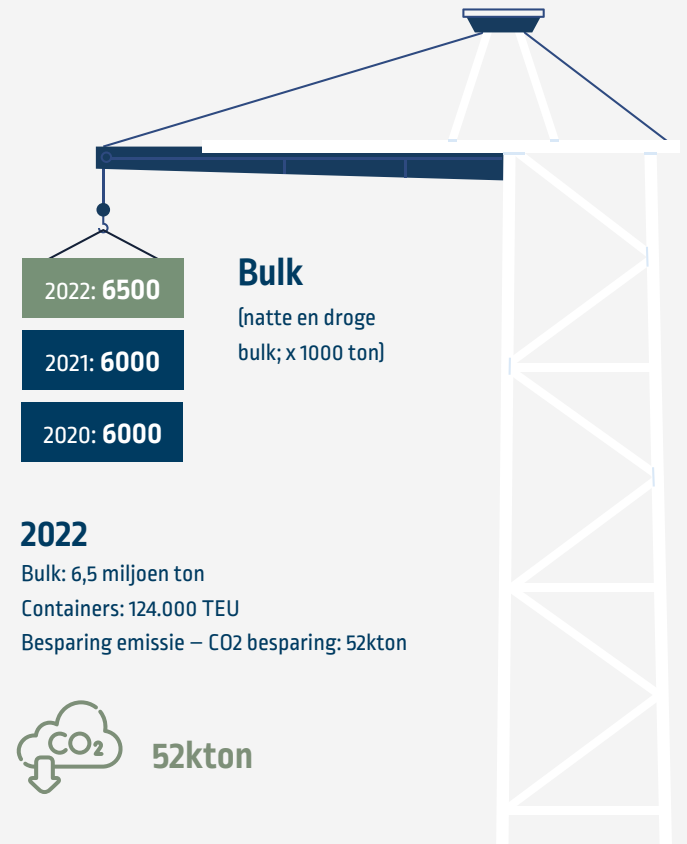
2022: **6500**

2021: **6000**

2020: **6000**

**Bulk**

(natte en droge bulk; x 1000 ton)

**2022**

Bulk: 6,5 miljoen ton

Containers: 124.000 TEU

Besparing emissie – CO2 besparing: 52kton

$CO_2$

52kton